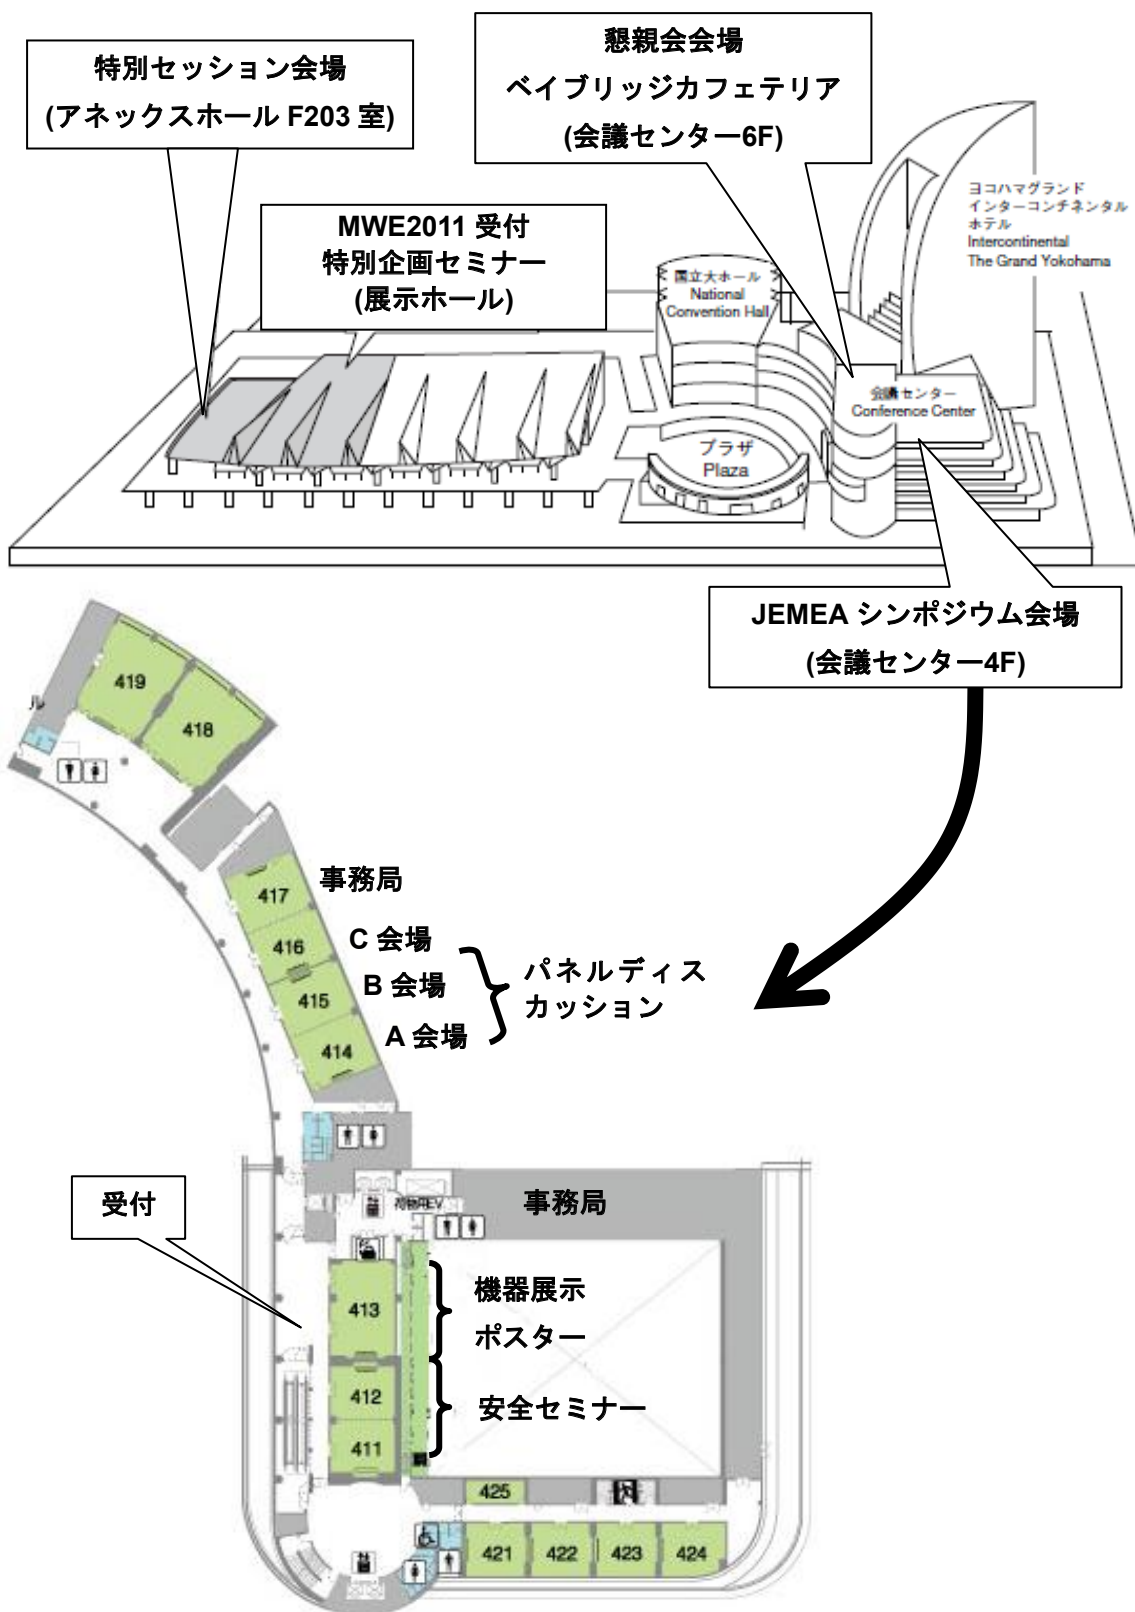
特別セッション会場
(アネックスホール F203 室)

懇親会会場
ベイブリッジカフェテリア
(会議センター6F)

ヨコハマグランド
インターコンチネンタル
ホテル
Intercontinental
The Grand Yokohama

MWE2011 受付
特別企画セミナー
(展示ホール)

国立大ホール
National
Convention Hall

会議センター
Conference Center

プラザ
Plaza

JEMEA シンポジウム会場
(会議センター4F)

419
418
417
416
415
414

事務局
C 会場
B 会場
A 会場
パネルディスカッション

受付

荷物用EV

事務局

413
412
411

機器展示
ポスター
安全セミナー

425
421
422
423
424